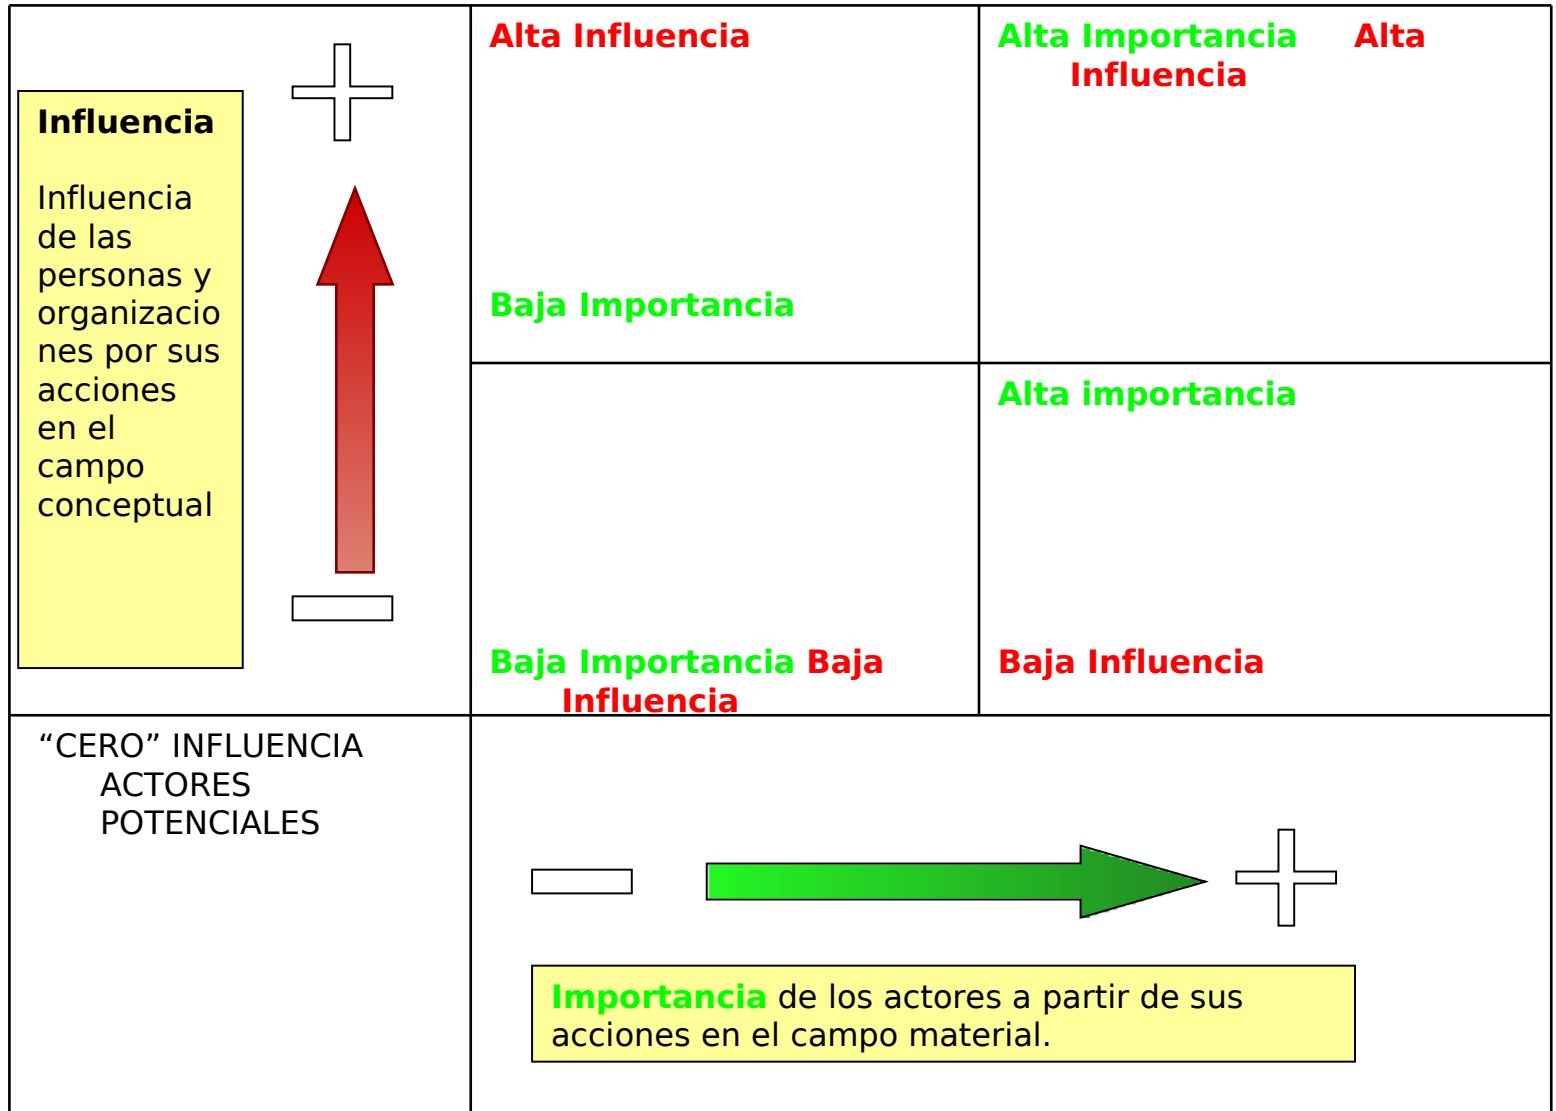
Influencia

Influencia de las personas y organizaciones por sus acciones en el campo conceptual

| | | |
|---|---|---|
| Influencia de las personas y organizaciones por sus acciones en el campo conceptual | Alta Influencia<br><br>Baja Importancia | Alta Importancia Alta Influencia |
| | Baja Importancia Baja Influencia | Alta importancia<br><br>Baja Influencia |
| “CERO” INFLUENCIA ACTORES POTENCIALES | Importancia de los actores a partir de sus acciones en el campo material. | |